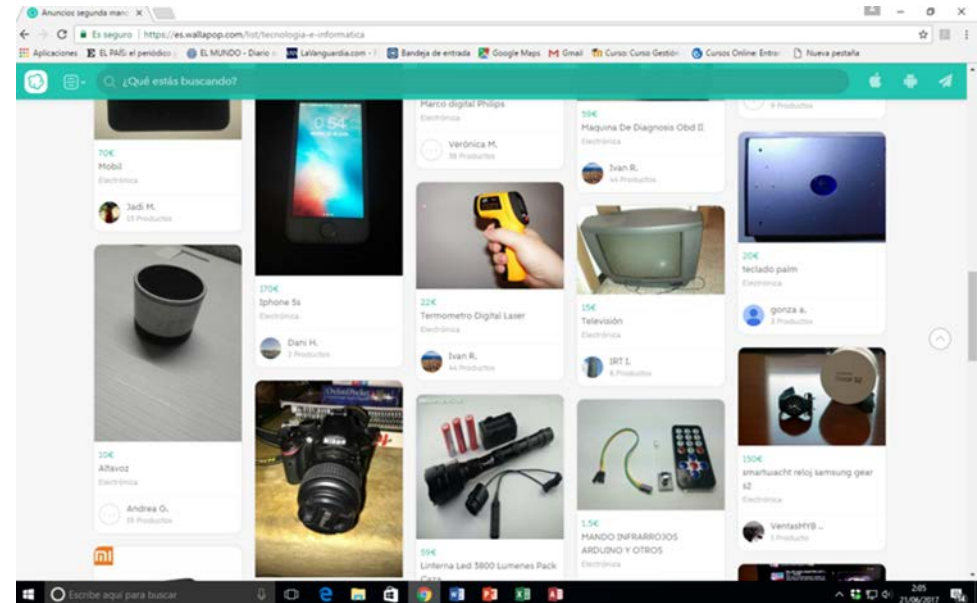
Anuncios segunda mano ×

Es seguro | https://es.wallapop.com/list/tecnologia-e-informatica

Aplicaciones EL PAÍS: el periódico EL MUNDO - Diario LaVanguardia.com Bandeja de entrada Google Maps Gmail Cursos Curso Gestión Cursos Online Entor Nueva pestaña

¿Qué estás buscando?

70€
Mobil
Electrónica
Jadi M.
15 Productos

10€
Altavoz
Electrónica
Andrea O.
35 Productos

0:54

170€
Iphone 5s
Electrónica
Dani H.
2 Productos

Marco digital Philips
Electrónica
Verónica M.
38 Productos

22€
Termometro Digital Laser
Electrónica
Ivan R.
44 Productos

59€
Linterna Led 3800 Lumenes Pack Caza

59€
Maquina De Diagnosis Obd II
Electrónica
Ivan R.
44 Productos

15€
Televisión
Electrónica
IRT I.
6 Productos

1.5€
MANDO INFRARROJOS ARDUINO Y OTROS
Electrónica

9 Productos

20€
teclado palm
Electrónica
gonza a.
3 Productos

150€
smartuacht reloj samsung gear s2
Electrónica
VentasMYB ..
1 Producto

Escribe aquí para buscar

2:05
21/06/2017